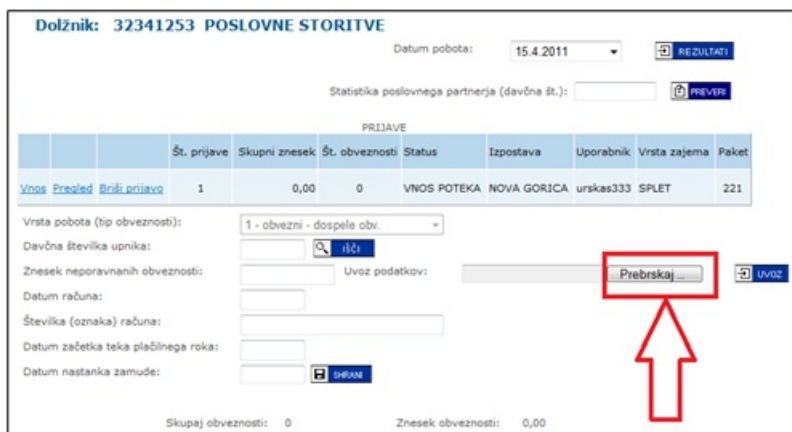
Dolžnik: 32341253 POSLOVNE STORITVE

Datum pobota: 15.4.2011 REZULTATI

Statistika poslovnega partnerja (davčna št.): PREVERI

PRIJAVE

| | | | Št. prijave | Skupni znesek | Št. obveznosti | Status | Izpostava | Uporabnik | Vrsta zajema | Paket |
|---|---|---|---|---|---|---|---|---|---|---|
| Vnos | Pregled | Briši prijavo | 1 | 0,00 | 0 | VNOS POTEKA | NOVA GORICA | urskas333 | SPLET | 221 |

Vrsta pobota (tip obveznosti): 1 - obvezni - dospele obv.

Davčna številka upnika: IŠČI

Znesek neporavnanih obveznosti: Uvoz podatkov: Prebrskaj... UVOZ

Datum računa:

Številka (oznaka) računa:

Datum začetka teka plačilnega roka:

Datum nastanka zamude: SHRANI

Skupaj obveznosti: 0 Znesek obveznosti: 0,00